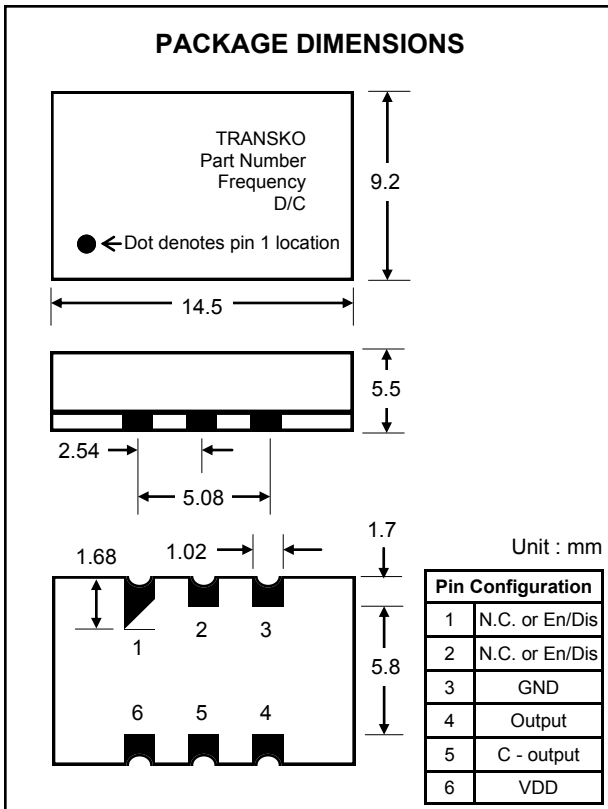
PACKAGE DIMENSIONS

TRANSKO
Part Number
Frequency
D/C

Dot denotes pin 1 location

9.2

14.5

5.5

2.54

5.08

1.7

1.68

1.02

Unit : mm

1 2 3

5.8

6 5 4

| Pin Configuration | |
|---|---|
| 1 | N.C. or En/Dis |
| 2 | N.C. or En/Dis |
| 3 | GND |
| 4 | Output |
| 5 | C - output |
| 6 | VDD |